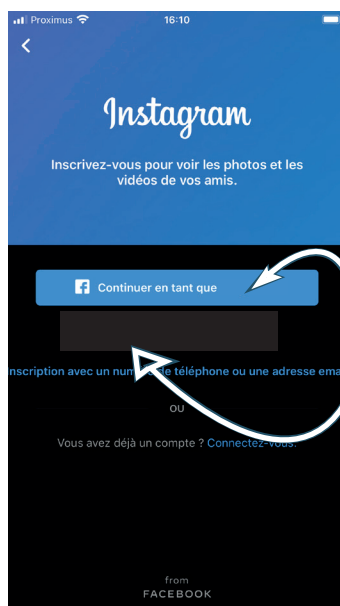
Proximus 16:10

<

Instagram

Inscrivez-vous pour voir les photos et les vidéos de vos amis.

Continuer en tant que

nscription avec un num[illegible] téléphone ou une adresse ema

OU

Vous avez déjà un compte ? Connectez-vous.

from
FACEBOOK